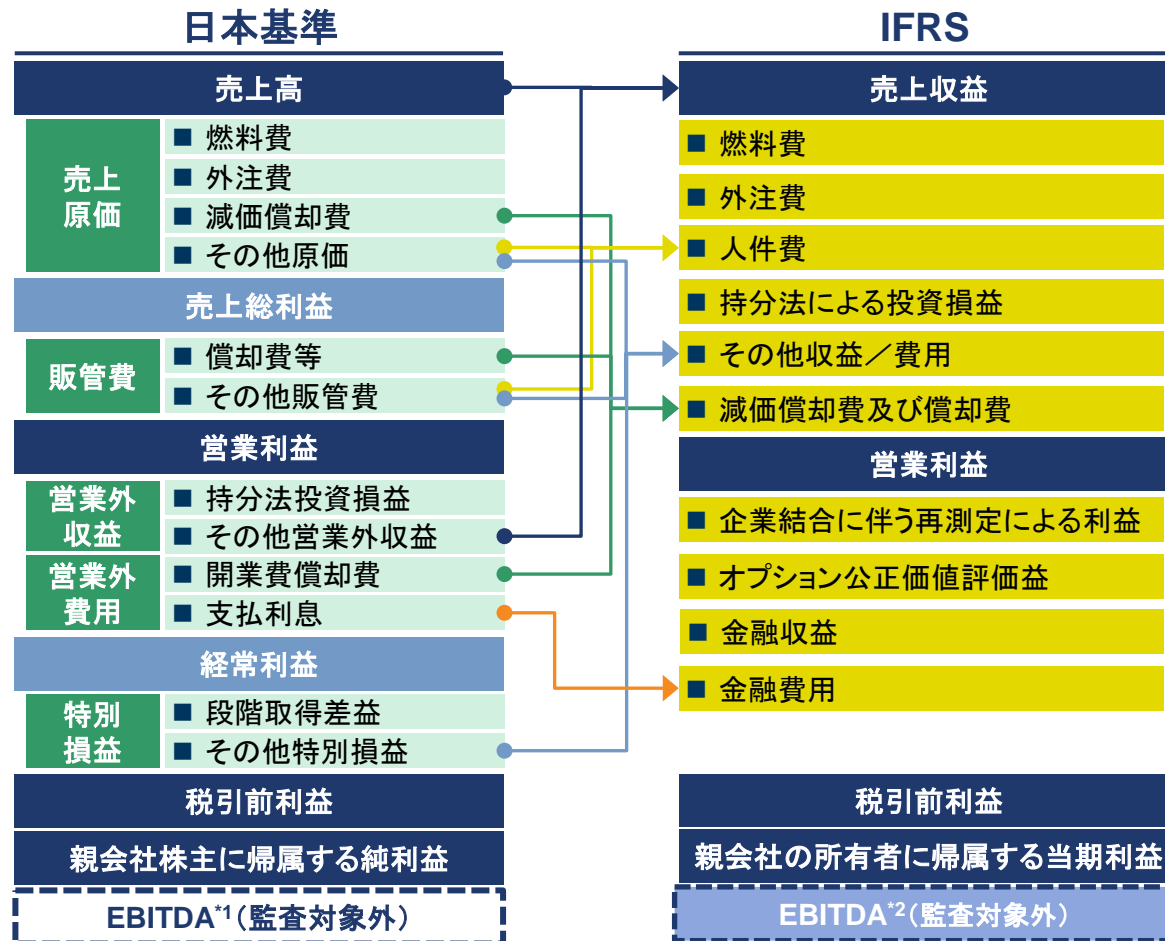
日本基準

売上高

売上原価
■ 燃料費
■ 外注費
■ 減価償却費
■ その他原価

売上総利益

販管費
■ 償却費等
■ その他販管費

営業利益

営業外収益
■ 持分法投資損益
■ その他営業外収益

営業外費用
■ 開業費償却費
■ 支払利息

経常利益

特別損益
■ 段階取得差益
■ その他特別損益

税引前利益

親会社株主に帰属する純利益

EBITDA$^{*1}$（監査対象外）

IFRS

売上収益

■ 燃料費
■ 外注費
■ 人件費
■ 持分法による投資損益
■ その他収益／費用
■ 減価償却費及び償却費

営業利益

■ 企業結合に伴う再測定による利益
■ オプション公正価値評価益
■ 金融収益
■ 金融費用

税引前利益

親会社の所有者に帰属する当期利益

EBITDA$^{*2}$（監査対象外）